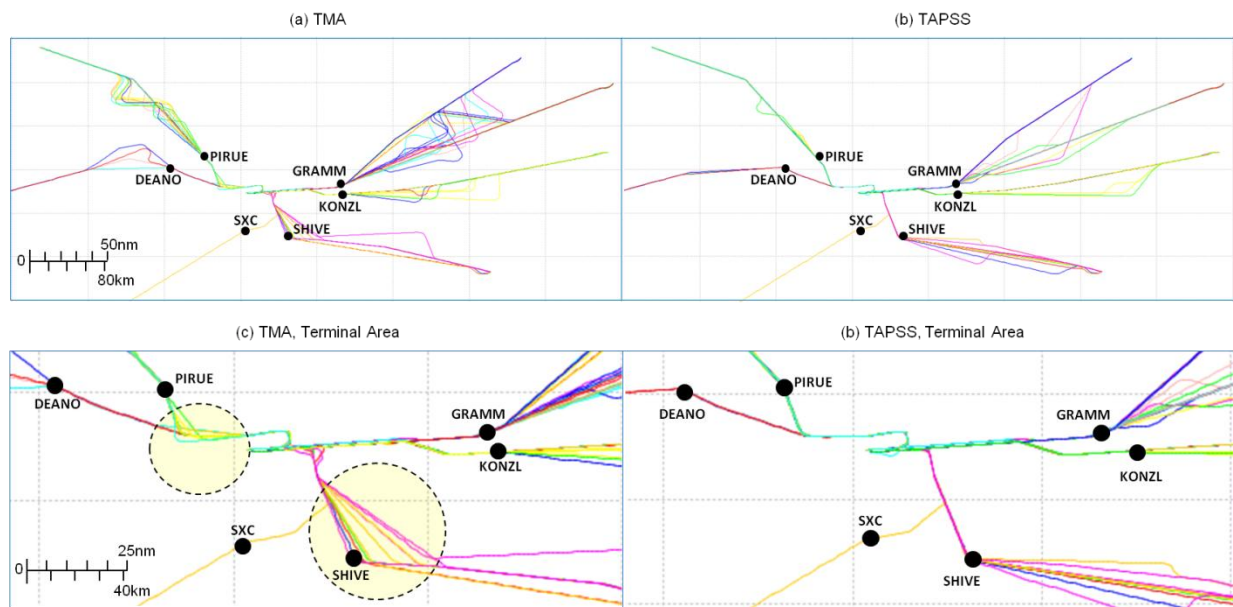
(a) TMA

PIRUE
DEANO
GRAMM
KONZL
SXC
SHIVE
0
50nm
80km

(b) TAPSS

PIRUE
DEANO
GRAMM
KONZL
SXC
SHIVE

(c) TMA, Terminal Area

DEANO
PIRUE
GRAMM
KONZL
SXC
SHIVE
0
25nm
40km

(b) TAPSS, Terminal Area

DEANO
PIRUE
GRAMM
KONZL
SXC
SHIVE